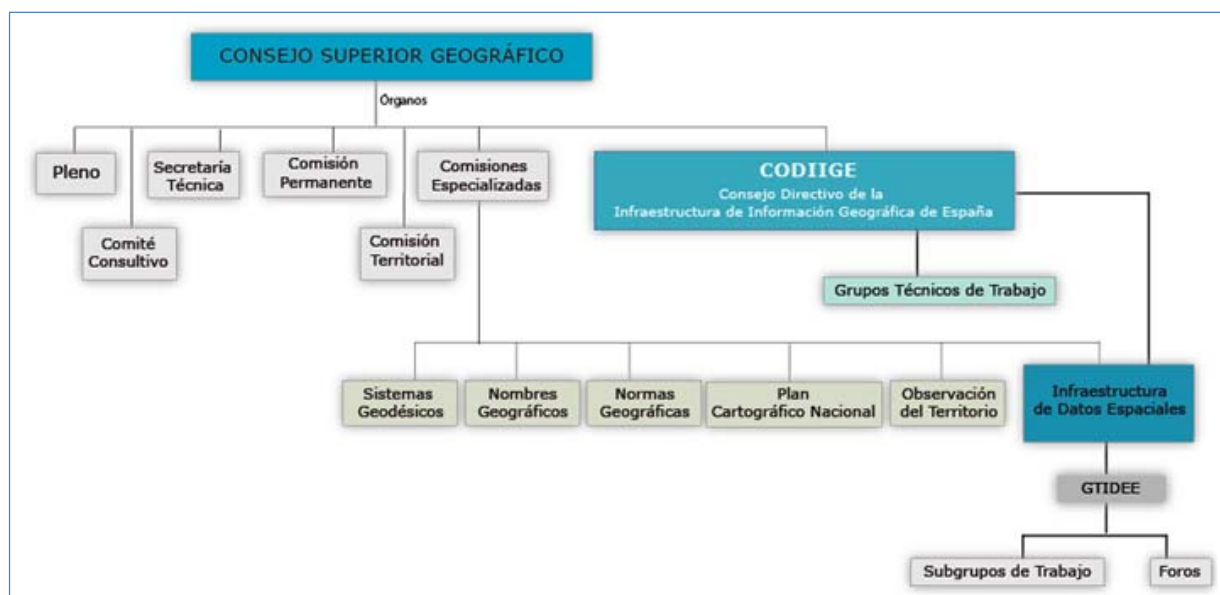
CONSEJO SUPERIOR GEOGRÁFICO

Órganos

Pleno

Secretaría Técnica

Comisión Permanente

Comisiones Especializadas

Comité Consultivo

Comisión Territorial

CODIIGE
Consejo Directivo de la Infraestructura de Información Geográfica de España

Grupos Técnicos de Trabajo

Sistemas Geodésicos

Nombres Geográficos

Normas Geográficas

Plan Cartográfico Nacional

Observación del Territorio

Infraestructura de Datos Espaciales

GTIDEE

Subgrupos de Trabajo

Foros